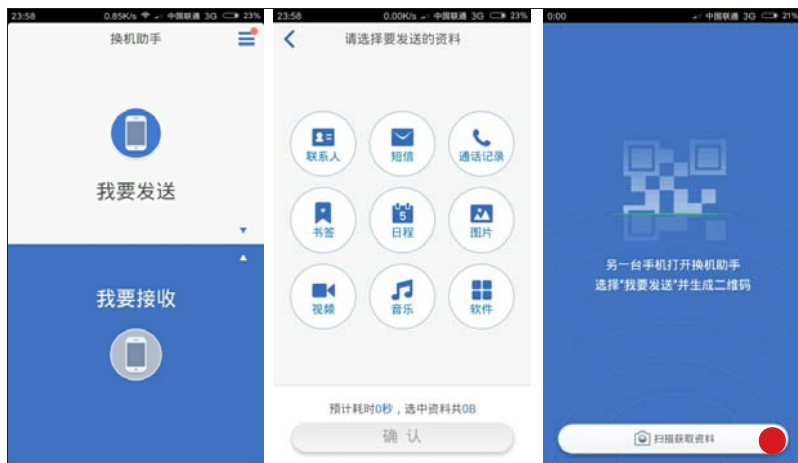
23:58 0.85K/s 中国联通 3G 23%

换机助手

我要发送

我要接收

23:58 0.00K/s 中国联通 3G 23%

请选择要发送的资料

联系人

短信

通话记录

书签

5

日程

图片

视频

音乐

软件

预计耗时0秒，选中资料共0B

确 认

0:00 中国联通 3G 21%

另一台手机打开换机助手
选择"我要发送"并生成二维码

扫描获取资料